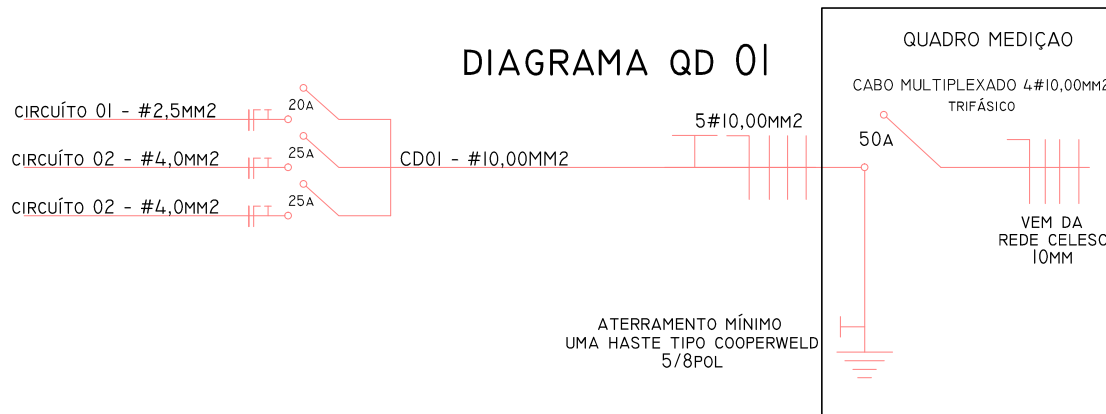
DIAGRAMA QD 01

QUADRO MEDIÇAO

CABO MULTIPLEXADO 4#10,00MM2
TRIFÁSICO

CIRCUÍTO 01 - #2,5MM2
20A

CIRCUÍTO 02 - #4,0MM2
25A

CIRCUÍTO 02 - #4,0MM2
25A

CD01 - #10,00MM2

5#10,00MM2

50A

VEM DA
REDE CELESC
10MM

ATERRAMENTO MÍNIMO
UMA HASTE TIPO COOPERWELD
5/8POL